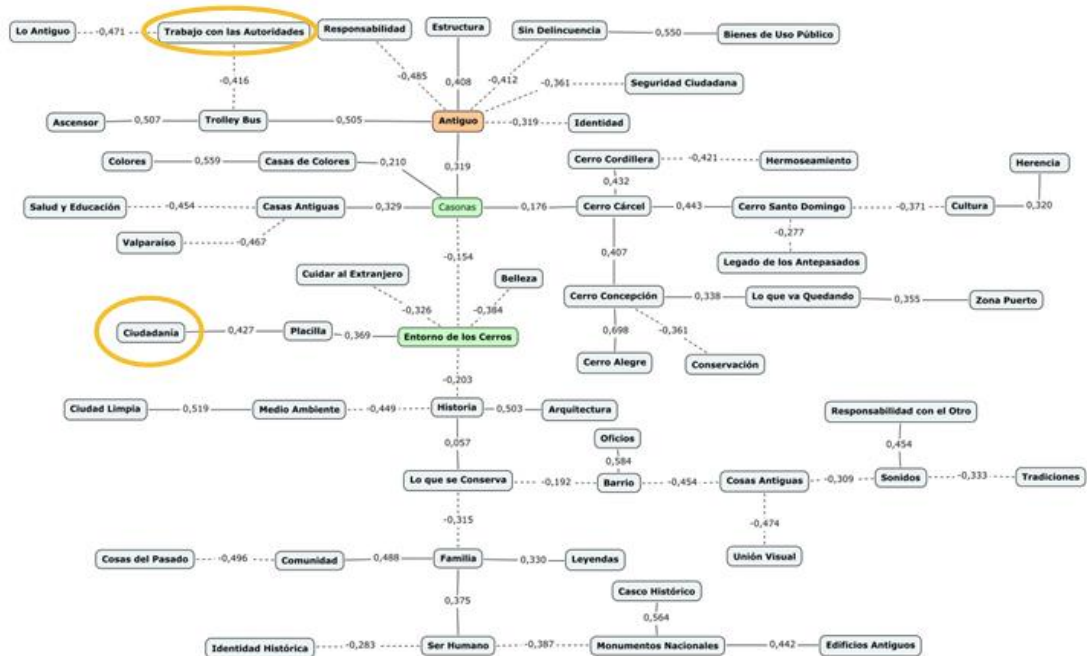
Lo Antiguo -0,471 Trabajo con las Autoridades
Responsabilidad
Estructura
Sin Delincuencia 0,550 Bienes de Uso Público
-0,416
-0,485
0,408
-0,412
-0,361
Seguridad Ciudadana
Ascensor 0,507 Trolley Bus 0,505 Antiguo -0,319 Identidad
0,319
Colores 0,559 Casas de Colores 0,210
Cerro Cordillera -0,421 Hermoseamiento
0,432
Herencia
Salud y Educación -0,454 Casas Antiguas 0,329 Casonas 0,176 Cerro Cárcel 0,443 Cerro Santo Domingo -0,371 Cultura 0,320
Valparaíso -0,467
-0,277
Legado de los Antepasados
-0,154
0,407
Cuidar al Extranjero
Belleza
-0,326
-0,384
Cerro Concepción 0,338 Lo que va Quedando 0,355 Zona Puerto
Ciudadanía 0,427 Placilla 0,369 Entorno de los Cerros
0,698
-0,361
Cerro Alegre
Conservación
-0,203
Ciudad Limpia 0,519 Medio Ambiente -0,449 Historia 0,503 Arquitectura
Responsabilidad con el Otro
0,057
Oficios
0,454
0,584
Lo que se Conserva -0,192 Barrio -0,454 Cosas Antiguas -0,309 Sonidos -0,333 Tradiciones
-0,315
-0,474
Unión Visual
Cosas del Pasado -0,496 Comunidad 0,488 Familia 0,330 Leyendas
Casco Histórico
0,375
0,564
Identidad Histórica -0,283 Ser Humano -0,387 Monumentos Nacionales 0,442 Edificios Antiguos